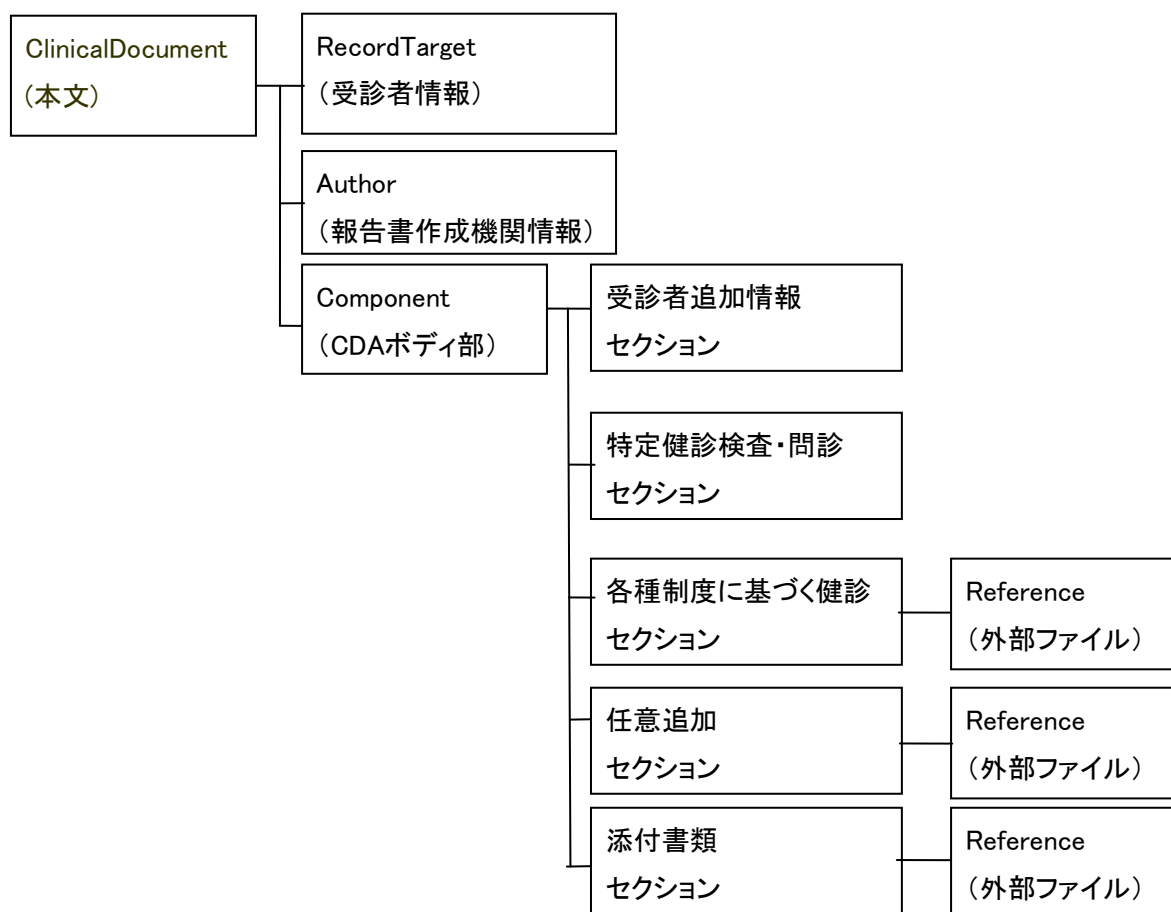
ClinicalDocument
(本文)

RecordTarget
(受診者情報)

Author
(報告書作成機関情報)

Component
(CDAボディ部)

受診者追加情報
セクション

特定健診検査・問診
セクション

各種制度に基づく健診
セクション

Reference
(外部ファイル)

任意追加
セクション

Reference
(外部ファイル)

添付書類
セクション

Reference
(外部ファイル)